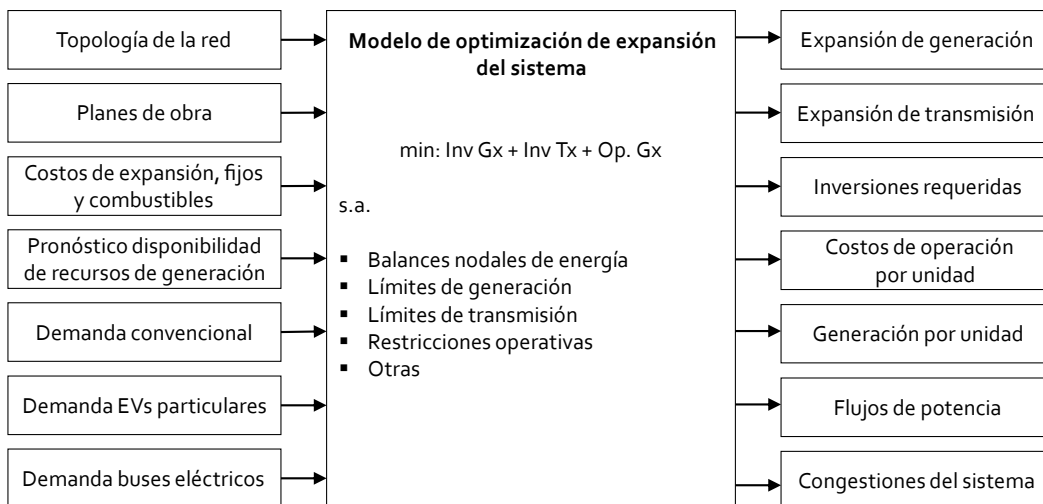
Topología de la red

Planes de obra

Costos de expansión, fijos y combustibles

Pronóstico disponibilidad de recursos de generación

Demanda convencional

Demanda EVs particulares

Demanda buses eléctricos

**Modelo de optimización de expansión del sistema**

min: Inv Gx + Inv Tx + Op. Gx

s.a.

- Balances nodales de energía
- Límites de generación
- Límites de transmisión
- Restricciones operativas
- Otras

Expansión de generación

Expansión de transmisión

Inversiones requeridas

Costos de operación por unidad

Generación por unidad

Flujos de potencia

Congestiones del sistema